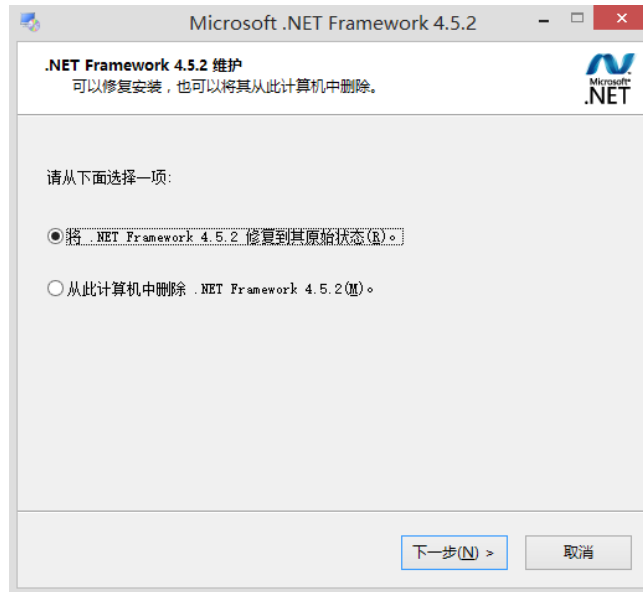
Microsoft .NET Framework 4.5.2

.NET Framework 4.5.2 维护
可以修复安装，也可以将其从此计算机中删除。

Microsoft®
.NET

请从下面选择一项:

将 .NET Framework 4.5.2 修复到其原始状态(R)。

从此计算机中删除 .NET Framework 4.5.2(M)。

下一步(N) >

取消